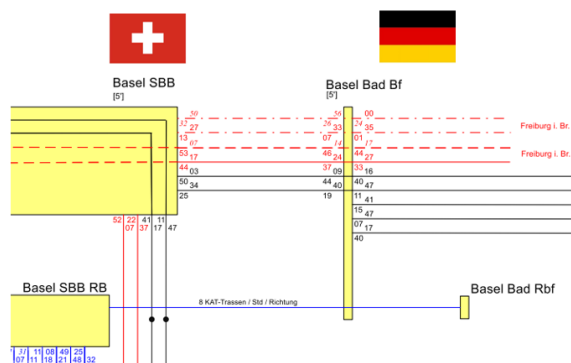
Basel SBB
[5']

Basel Bad Bf
[5']

50
27
07
67
53
44
50 34
25

56
26 33
07
14
46 24
37 09
44 40
19

00
35
01
17
44 27
33 16
40 47
11 41
15 47
07 17
40

Freiburg i. Br.
Freiburg i. Br.

52 22 41 11
07 37 17 47

Basel SBB RB

8 KAT-Trassen / Std / Richtung

Basel Bad Rbf

11 08 49 25
07 11 18 21 48 32